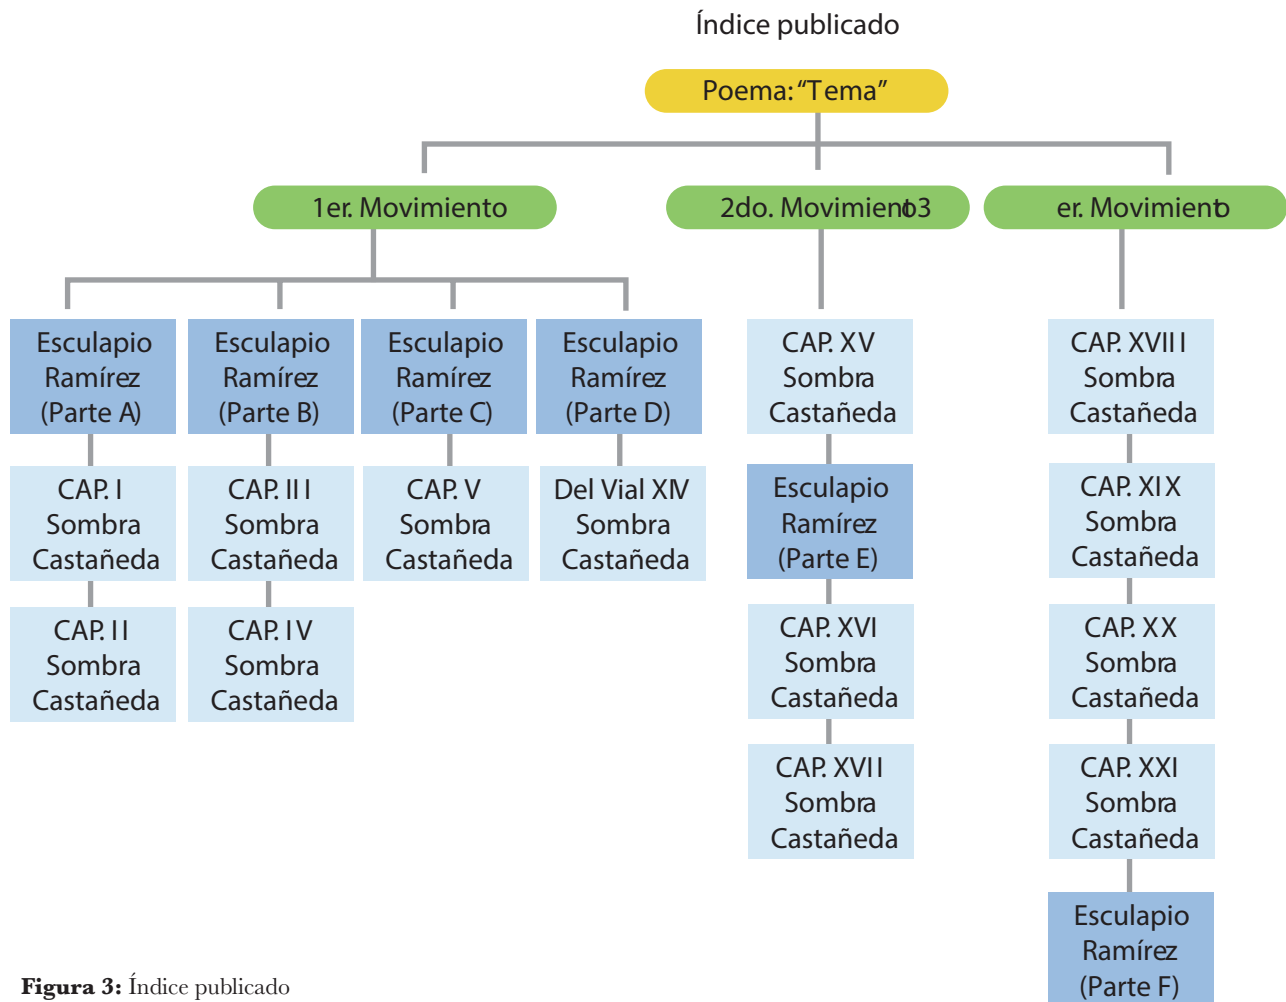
Índice publicado

Poema: "Tema"

1er. Movimiento

2do. Movimiento3

er. Movimiento

Esculapio Ramírez (Parte A)

Esculapio Ramírez (Parte B)

Esculapio Ramírez (Parte C)

Esculapio Ramírez (Parte D)

CAP. I Sombra Castañeda

CAP. III Sombra Castañeda

CAP. V Sombra Castañeda

Del Vial XIV Sombra Castañeda

CAP. II Sombra Castañeda

CAP. IV Sombra Castañeda

CAP. XV Sombra Castañeda

Esculapio Ramírez (Parte E)

CAP. XVI Sombra Castañeda

CAP. XVII Sombra Castañeda

CAP. XVIII Sombra Castañeda

CAP. XIX Sombra Castañeda

CAP. XX Sombra Castañeda

CAP. XXI Sombra Castañeda

Esculapio Ramírez (Parte F)

**Figura 3:** Índice publicado